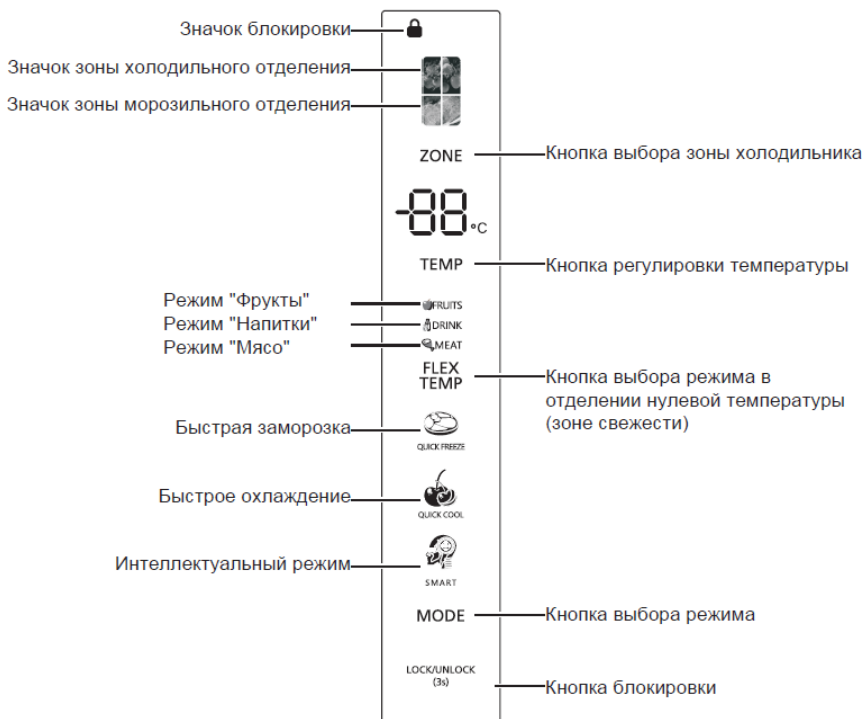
Значок блокировки

Значок зоны холодильного отделения

Значок зоны морозильного отделения

ZONE

Кнопка выбора зоны холодильника

-88°C

TEMP

Кнопка регулировки температуры

Режим "Фрукты"

FRUITS

Режим "Напитки"

DRINK

Режим "Мясо"

MEAT

FLEX TEMP

Кнопка выбора режима в отделении нулевой температуры (зоне свежести)

Быстрая заморозка

QUICK FREEZE

Быстрое охлаждение

QUICK COOL

Интеллектуальный режим

SMART

MODE

Кнопка выбора режима

LOCK/UNLOCK (3s)

Кнопка блокировки